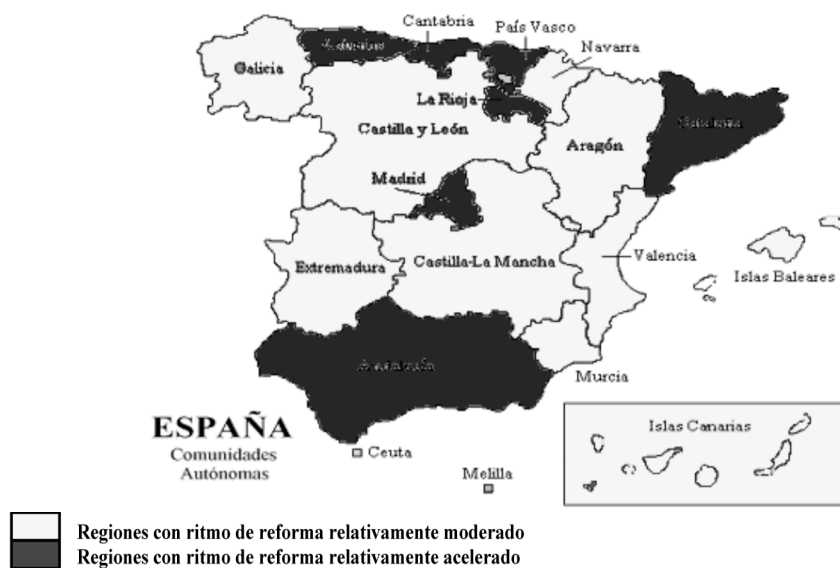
Cantabria
País Vasco
Navarra
Galicia
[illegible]
La Rioja
Castilla y León
Aragón
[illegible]
Madrid
Extremadura
Castilla-La Mancha
Valencia
Islas Baleares
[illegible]
Murcia
ESPAÑA
Comunidades Autónomas
Ceuta
Melilla
Islas Canarias

Regiones con ritmo de reforma relativamente moderado
Regiones con ritmo de reforma relativamente acelerado